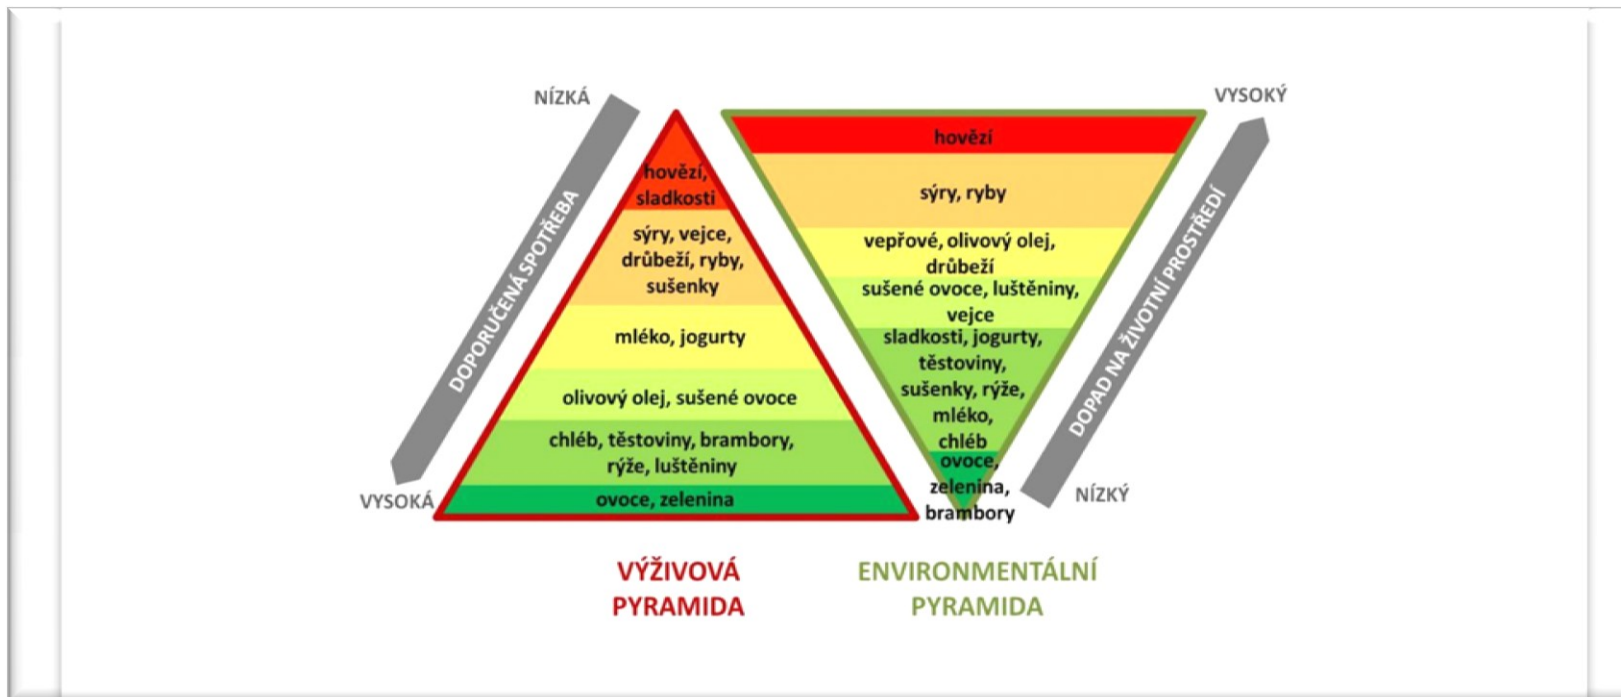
NÍZKÁ

DOPORUČENÁ SPOTŘEBA

VYSOKÁ

hovězí, sladkosti

sýry, vejce, drůbeží, ryby, sušenky

mléko, jogurty

olivový olej, sušené ovoce

chléb, těstoviny, brambory, rýže, luštěniny

ovoce, zelenina

VÝŽIVOVÁ PYRAMIDA

VYSOKÝ

hovězí

sýry, ryby

vepřové, olivový olej, drůbeží

sušené ovoce, luštěniny, vejce

sladkosti, jogurty, těstoviny, sušenky, rýže, mléko, chléb

ovoce, zelenina, brambory

DOPAD NA ŽIVOTNÍ PROSTŘEDÍ

NÍZKÝ

ENVIRONMENTÁLNÍ PYRAMIDA